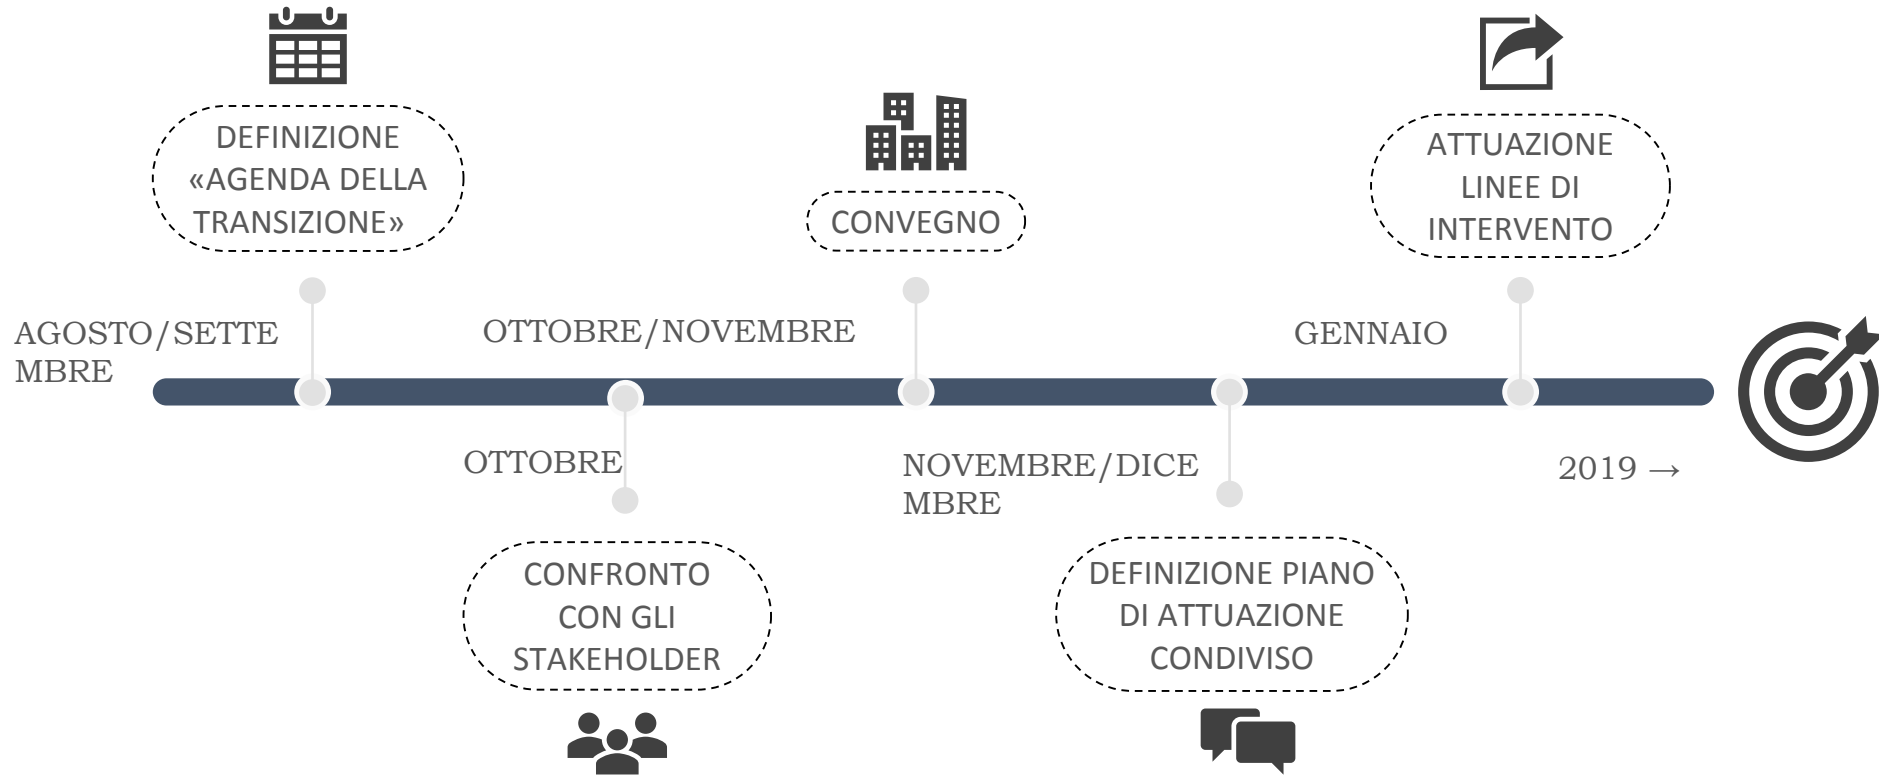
DEFINIZIONE «AGENDA DELLA TRANSIZIONE»

CONVEGNO

ATTUAZIONE LINEE DI INTERVENTO

AGOSTO/SETTEMBRE

OTTOBRE/NOVEMBRE

GENNAIO

OTTOBRE

NOVEMBRE/DICEMBRE

2019 →

CONFRONTO CON GLI STAKEHOLDER

DEFINIZIONE PIANO DI ATTUAZIONE CONDIVISO